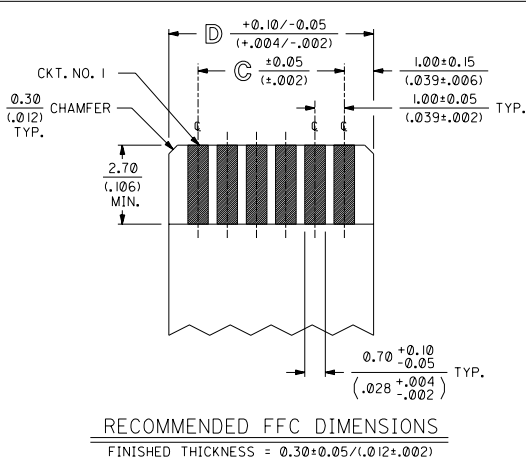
D $\frac{+0.10/-0.05}{(+.004/-.002)}$

C $\frac{\pm0.05}{(\pm.002)}$

$\frac{1.00\pm0.15}{(.039\pm.006)}$

CKT. NO. 1

$\frac{1.00\pm0.05}{(.039\pm.002)}$ TYP.

$\frac{0.30}{(.012)}$ CHAMFER
TYP.

$\frac{2.70}{(.106)}$
MIN.

$0.70^{+0.10}_{-0.05}$ TYP.
$\left(.028^{+.004}_{-.002}\right)$

RECOMMENDED FFC DIMENSIONS

FINISHED THICKNESS = 0.30±0.05/(.012±.002)